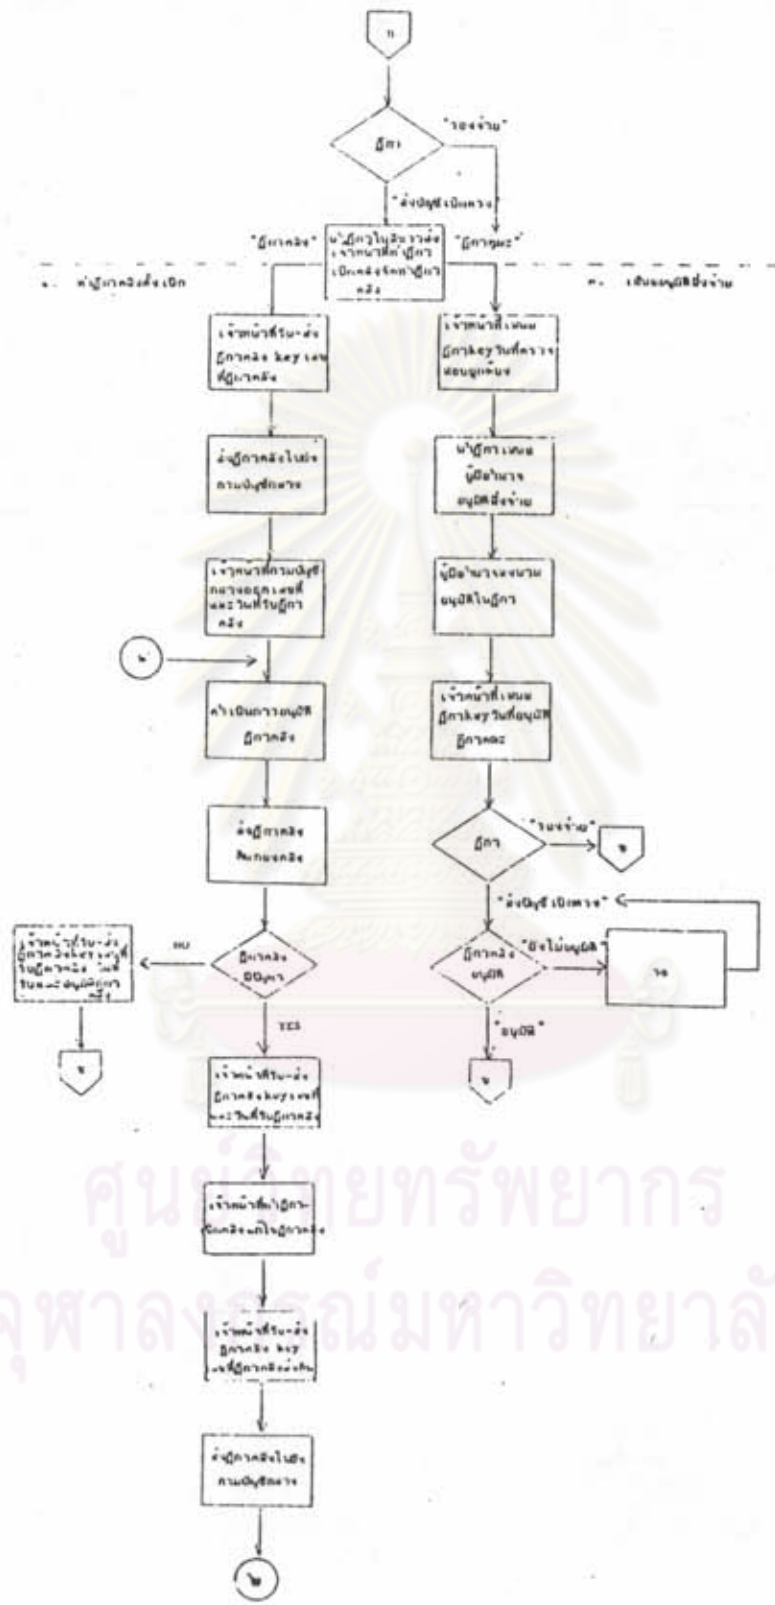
ก

ฎีกา

"รอจ่าย"

"ส่งบัญชีเบิกทาง"

"ฎีกาคลัง"

"ฎีกาฯลฯ"

นำฎีกาไปยังกองส่ง เจ้าหน้าที่นำฎีกา เบิกคลังจัดทำฎีกา คลัง

ก. นำฎีกาคลังส่งเบิก

ค. เสนอขออนุมัติสั่งจ่าย

เจ้าหน้าที่รับ-ส่ง ฎีกาคลัง key เลข ที่ฎีกาคลัง

เจ้าหน้าที่เสนอ ฎีกาkeyวันที่ตรวจ สอบถูกต้อง

ส่งฎีกาคลังไปยัง กองบัญชีกลาง

นำฎีกาเสนอ ผู้มีอำนาจ อนุมัติสั่งจ่าย

เจ้าหน้าที่กองบัญชี กลางออกเลขที่ และวันที่รับฎีกา คลัง

ผู้มีอำนาจลงนาม อนุมัติในฎีกา

ข

ดำเนินการอนุมัติ ฎีกาคลัง

เจ้าหน้าที่เสนอ ฎีกาkeyวันที่อนุมัติ ฎีกาฯลฯ

ส่งฎีกาคลัง คืนกองคลัง

ฎีกา

"รอจ่าย"

ข

"ส่งบัญชีเบิกทาง"

เจ้าหน้าที่รับ-ส่ง ฎีกาคลังkeyวันที่ รับฎีกาคลัง วันที่ รับและอนุมัติฎีกา คลัง

NO

ฎีกาคลัง ถูกต้อง

ฎีกาคลัง อนุมัติ

"ยังไม่อนุมัติ"

รอ

YES

"อนุมัติ"

ข

ข

เจ้าหน้าที่รับ-ส่ง ฎีกาคลังkeyเลขที่ และวันที่รับฎีกาคลัง

เจ้าหน้าที่นำฎีกา คืนคลังแก้ไขฎีกาคลัง

เจ้าหน้าที่รับ-ส่ง ฎีกาคลัง key เลขที่ฎีกาคลังส่งคืน

ส่งฎีกาคลังไปยัง กองบัญชีกลาง

ข

ศูนย์วิทยทรัพยากร
จุฬาลงกรณ์มหาวิทยาลัย